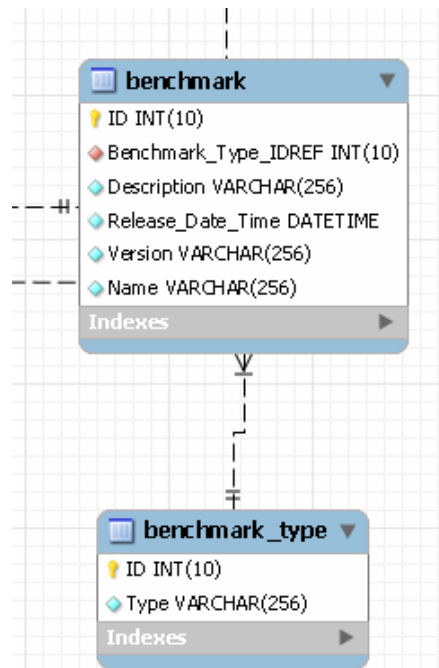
benchmark
ID INT(10)
Benchmark_Type_IDREF INT(10)
Description VARCHAR(256)
Release_Date_Time DATETIME
Version VARCHAR(256)
Name VARCHAR(256)
Indexes

benchmark_type
ID INT(10)
Type VARCHAR(256)
Indexes